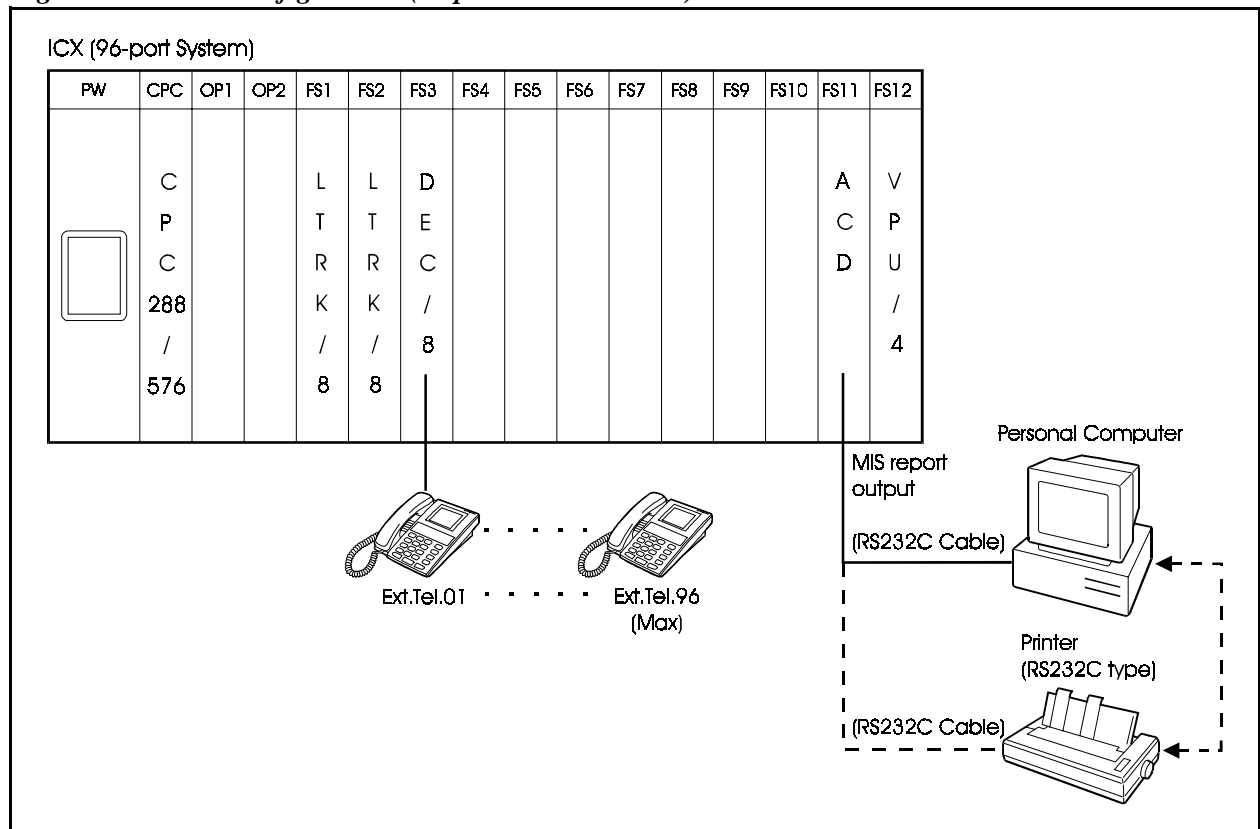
ICX (96-port System)

| PW | CPC | OP1 | OP2 | FS1 | FS2 | FS3 | FS4 | FS5 | FS6 | FS7 | FS8 | FS9 | FS10 | FS11 | FS12 |
|---|---|---|---|---|---|---|---|---|---|---|---|---|---|---|---|
| | CPC288/576 | | | LTRK/8 | LTRK/8 | DEC/8 | | | | | | | | ACD | VPU/4 |

Personal Computer

MIS report output

(RS232C Cable)

Ext.Tel.01

Ext.Tel.96 (Max)

Printer (RS232C type)

(RS232C Cable)